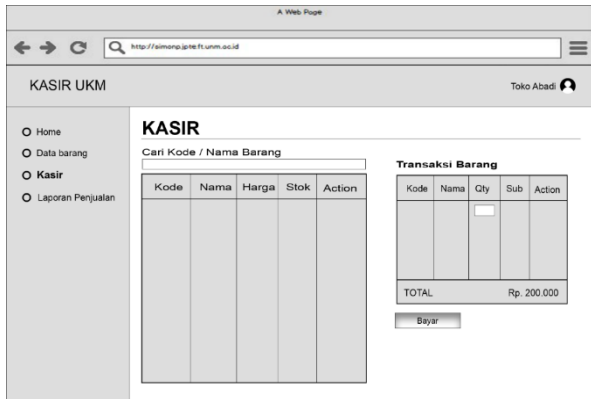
A Web Page

http://simonp.ipteft.unm.ac.id

KASIR UKM

Toko Abadi

O Home
O Data barang
O Kasir
O Laporan Penjualan

KASIR

Cari Kode / Nama Barang

| Kode | Nama | Harga | Stok | Action |
|---|---|---|---|---|
| | | | | |

Transaksi Barang

| Kode | Nama | Qty | Sub | Action |
|---|---|---|---|---|
| | | | | |
| TOTAL | | | Rp. 200.000 | |

Bayar